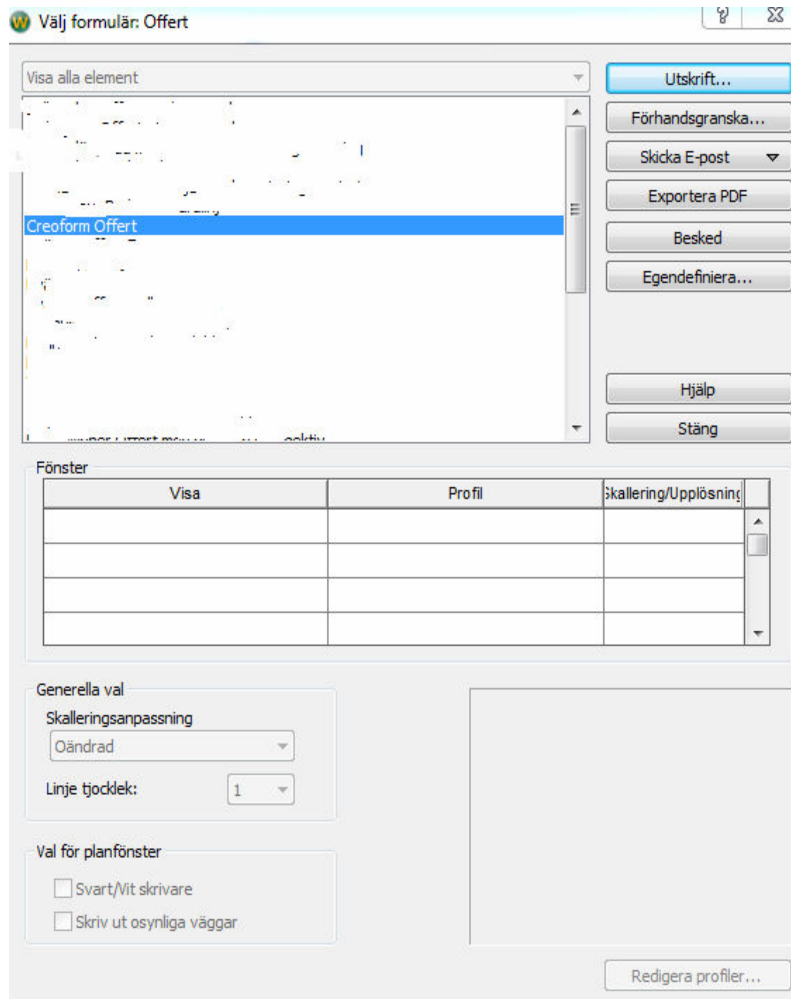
Välj formulär: Offert

Visa alla element

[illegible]
Creoform Offert
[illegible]

Utskrift...
Förhandsgranska...
Skicka E-post
Exportera PDF
Besked
Egendefiniera...
Hjälp
Stäng

Fönster

| Visa | Profil | Skallering/Upplösning |
|---|---|---|
| | | |
| | | |
| | | |
| | | |

Generella val
Skalleringsanpassning
Oändrad
Linje tjocklek: 1

Val för planfönster
Svart/Vit skrivare
Skriv ut osynliga väggar

Redigera profiler...